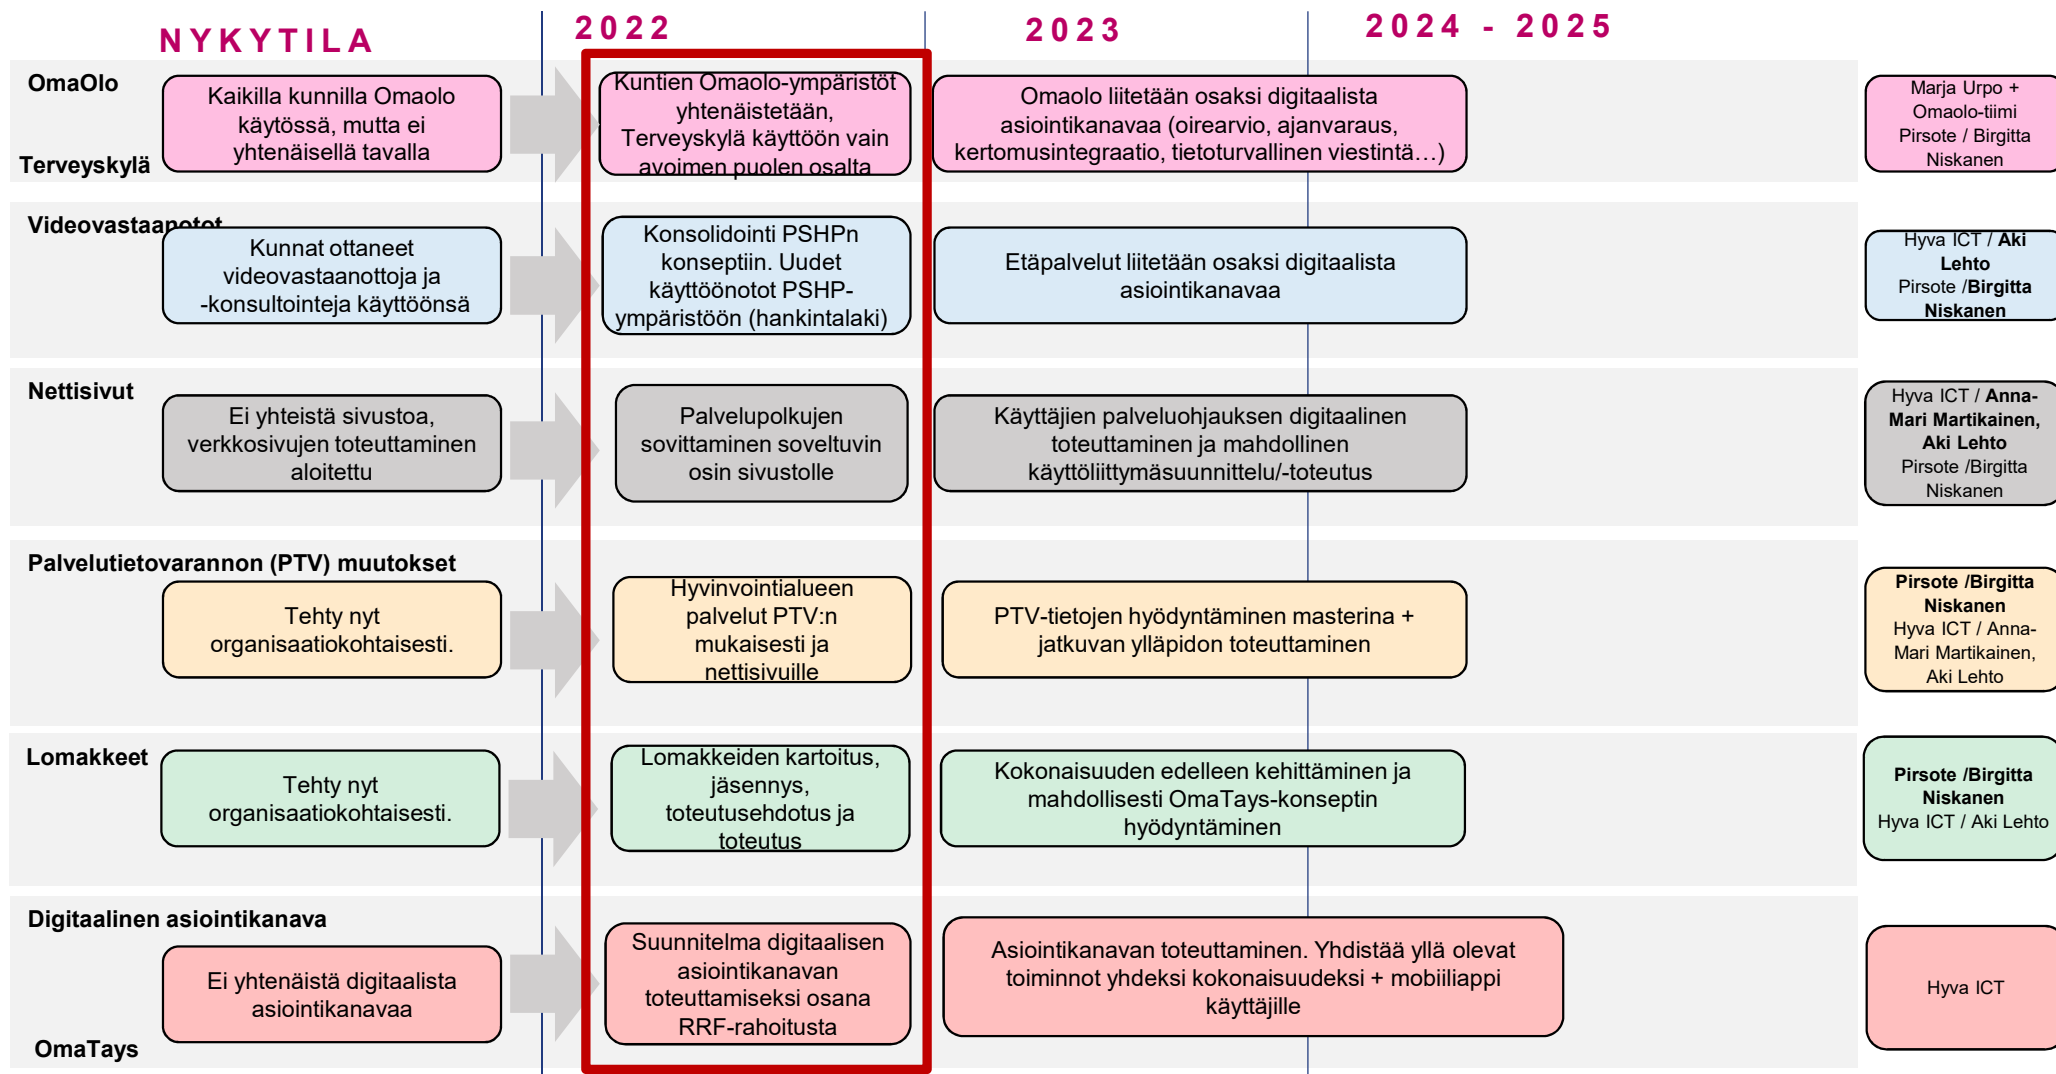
NYKYTILA

2022

2023

2024 - 2025

OmaOlo

Terveyskylä

Kaikilla kunnilla Omaolo käytössä, mutta ei yhtenäisellä tavalla

Kuntien Omaolo-ympäristöt yhtenäistetään, Terveyskylä käyttöön vain avoimen puolen osalta

Omaolo liitetään osaksi digitaalista asiointikanavaa (oirearvio, ajanvaraus, kertomusintegraatio, tietoturvallinen viestintä…)

Marja Urpo + Omaolo-tiimi Pirsote / Birgitta Niskanen

Videovastaanotot

Kunnat ottaneet videovastaanottoja ja -konsultointeja käyttöönsä

Konsolidointi PSHPn konseptiin. Uudet käyttöönotot PSHP-ympäristöön (hankintalaki)

Etäpalvelut liitetään osaksi digitaalista asiointikanavaa

Hyva ICT / Aki Lehto Pirsote /Birgitta Niskanen

Nettisivut

Ei yhteistä sivustoa, verkkosivujen toteuttaminen aloitettu

Palvelupolkujen sovittaminen soveltuvin osin sivustolle

Käyttäjien palveluohjauksen digitaalinen toteuttaminen ja mahdollinen käyttöliittymäsuunnittelu/-toteutus

Hyva ICT / Anna-Mari Martikainen, Aki Lehto Pirsote /Birgitta Niskanen

Palvelutietovarannon (PTV) muutokset

Tehty nyt organisaatiokohtaisesti.

Hyvinvointialueen palvelut PTV:n mukaisesti ja nettisivuille

PTV-tietojen hyödyntäminen masterina + jatkuvan ylläpidon toteuttaminen

Pirsote /Birgitta Niskanen Hyva ICT / Anna-Mari Martikainen, Aki Lehto

Lomakkeet

Tehty nyt organisaatiokohtaisesti.

Lomakkeiden kartoitus, jäsennys, toteutusehdotus ja toteutus

Kokonaisuuden edelleen kehittäminen ja mahdollisesti OmaTays-konseptin hyödyntäminen

Pirsote /Birgitta Niskanen Hyva ICT / Aki Lehto

Digitaalinen asiointikanava

Ei yhtenäistä digitaalista asiointikanavaa

OmaTays

Suunnitelma digitaalisen asiointikanavan toteuttamiseksi osana RRF-rahoitusta

Asiointikanavan toteuttaminen. Yhdistää yllä olevat toiminnot yhdeksi kokonaisuudeksi + mobiiliappi käyttäjille

Hyva ICT